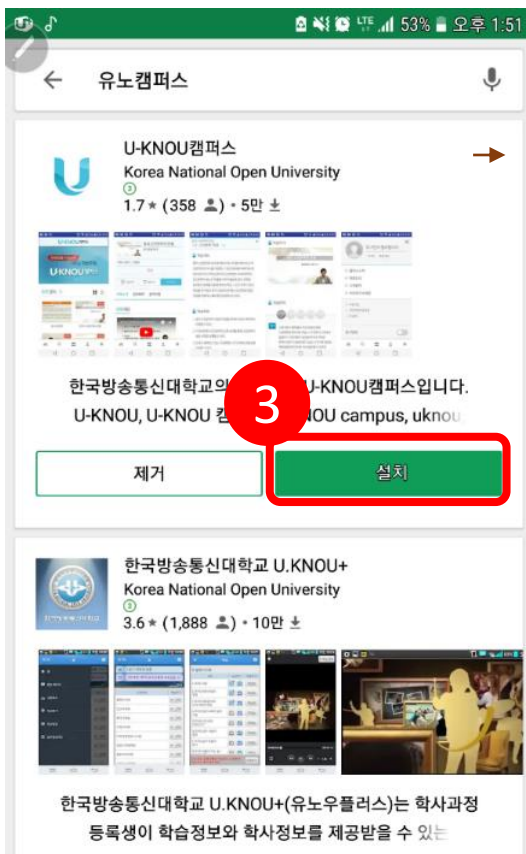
53% 오후 1:51

유노캠퍼스

U-KNOU캠퍼스
Korea National Open University
1.7★ (358) • 5만

한국방송통신대학교의 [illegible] U-KNOU캠퍼스입니다.
U-KNOU, U-KNOU 캠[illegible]NOU campus, uknou

3

제거

설치

한국방송통신대학교 U.KNOU+
Korea National Open University
3.6★ (1,888) • 10만

한국방송통신대학교 U.KNOU+(유노우플러스)는 학사과정 등록생이 학습정보와 학사정보를 제공받을 수 있는